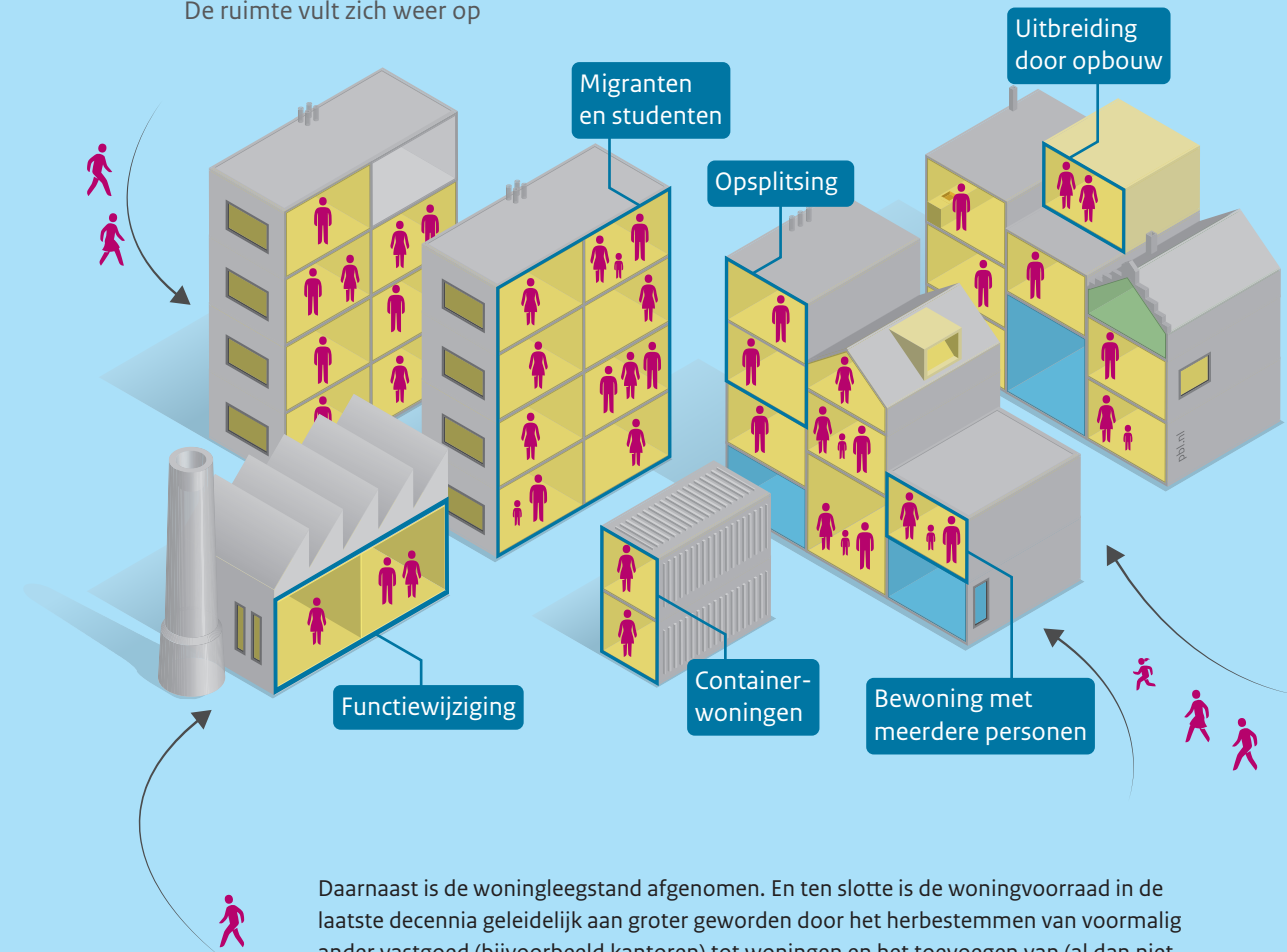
De ruimte vult zich weer op

Migranten en studenten

Uitbreiding door opbouw

Opsplitsing

pbl.nl

Functiewijziging

Containerwoningen

Bewoning met meerdere personen

Daarnaast is de woningleegstand afgenomen. En ten slotte is de woningvoorraad in de laatste decennia geleidelijk aan groter geworden door het herbestemmen van voormalig ander vastgoed (bijvoorbeeld kantoren) tot woningen en het toevoegen van (al dan niet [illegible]